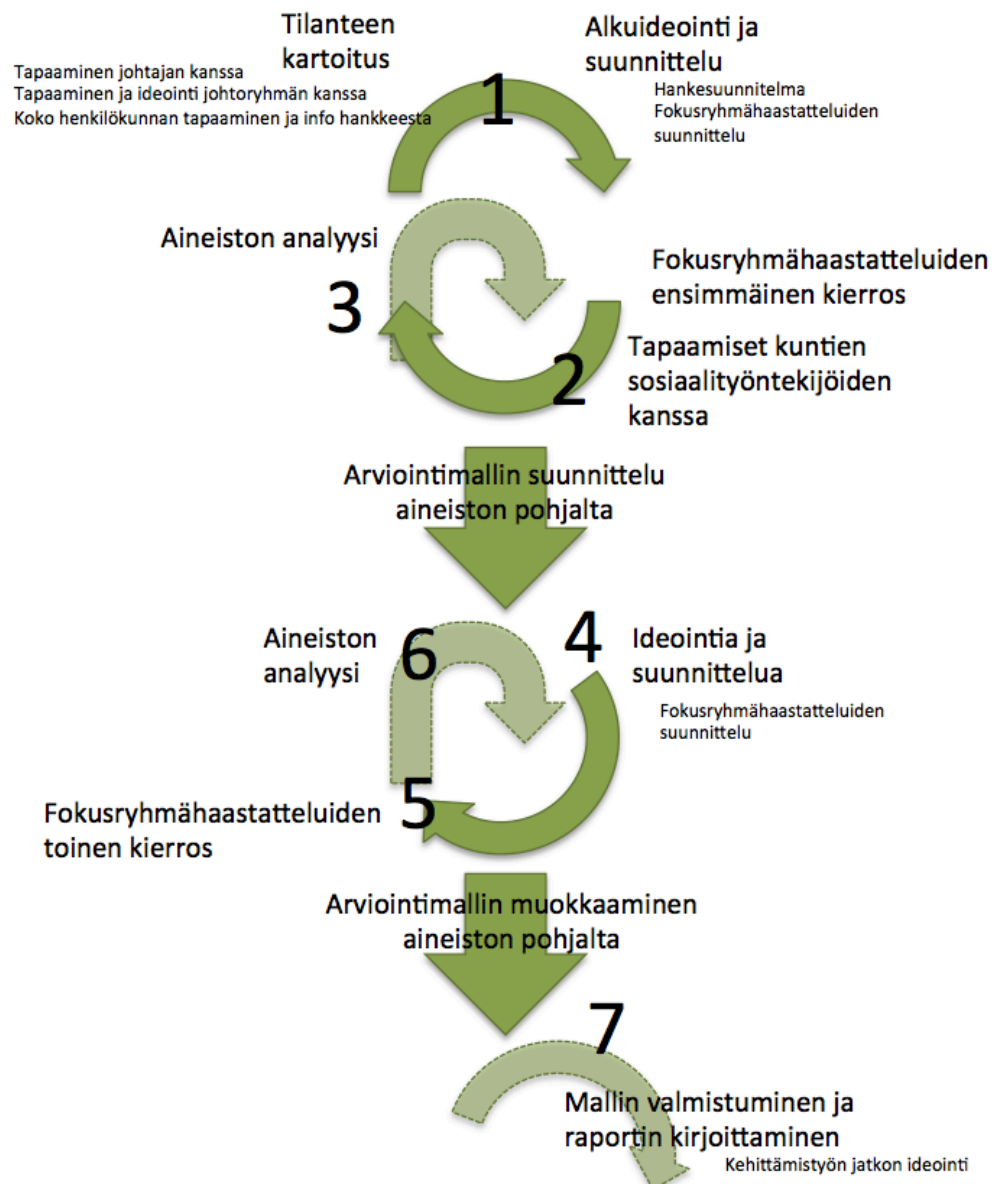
Tilanteen kartoitus

Tapaaminen johtajan kanssa
Tapaaminen ja ideointi johtoryhmän kanssa
Koko henkilökunnan tapaaminen ja info hankkeesta

1

Alkuideointi ja suunnittelu

Hankesuunnitelma
Fokusryhmähaastatteluiden suunnittelu

Aineiston analyysi

3

Fokusryhmähaastatteluiden ensimmäinen kierros

Tapaamiset kuntien sosiaalityöntekijöiden kanssa

2

Arviointimallin suunnittelu aineiston pohjalta

Aineiston analyysi

6

4

Ideointia ja suunnittelua

Fokusryhmähaastatteluiden suunnittelu

Fokusryhmähaastatteluiden toinen kierros

5

Arviointimallin muokkaaminen aineiston pohjalta

7

Mallin valmistuminen ja raportin kirjoittaminen

Kehittämistyön jatkon ideointi